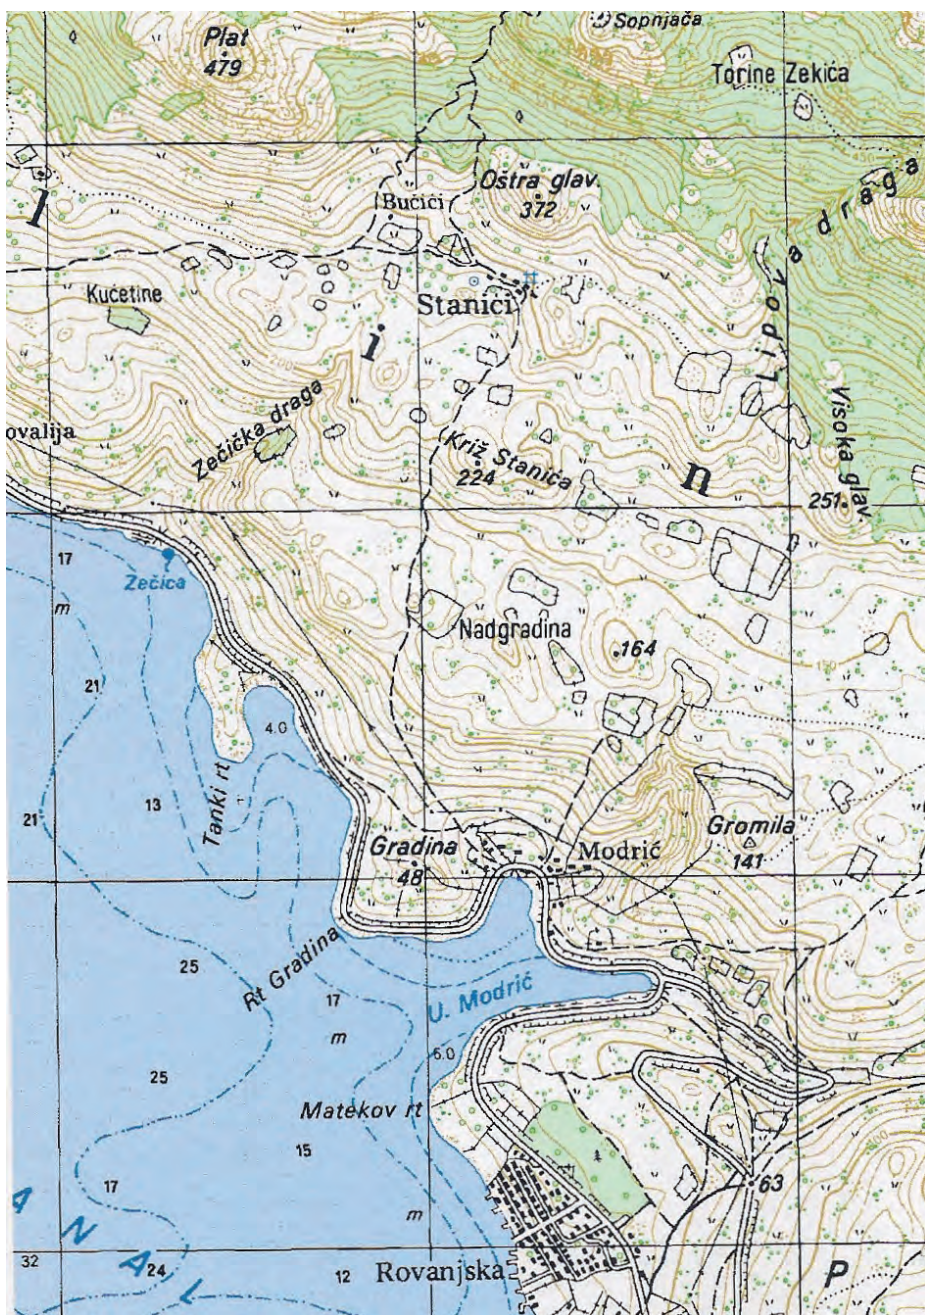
Sopnjača
Plat
479
Torine Zekića
Lipova draga
Oštra glav.
372
Bučići
I
Kućetine
Stanići
i
ovalija
Zečička draga
Križ Stanića
224
n
Visoka glav.
251
17
Zečica
m
Nadgradina
164
21
4.0
Tanki rt
13
21
Gromila
141
Gradina
48
Modrić
25
Rt Gradina
17
U. Modrić
m
6.0
25
Matekov rt
15
17
m
63
A N A L
32
24
12
Rovanjska
P